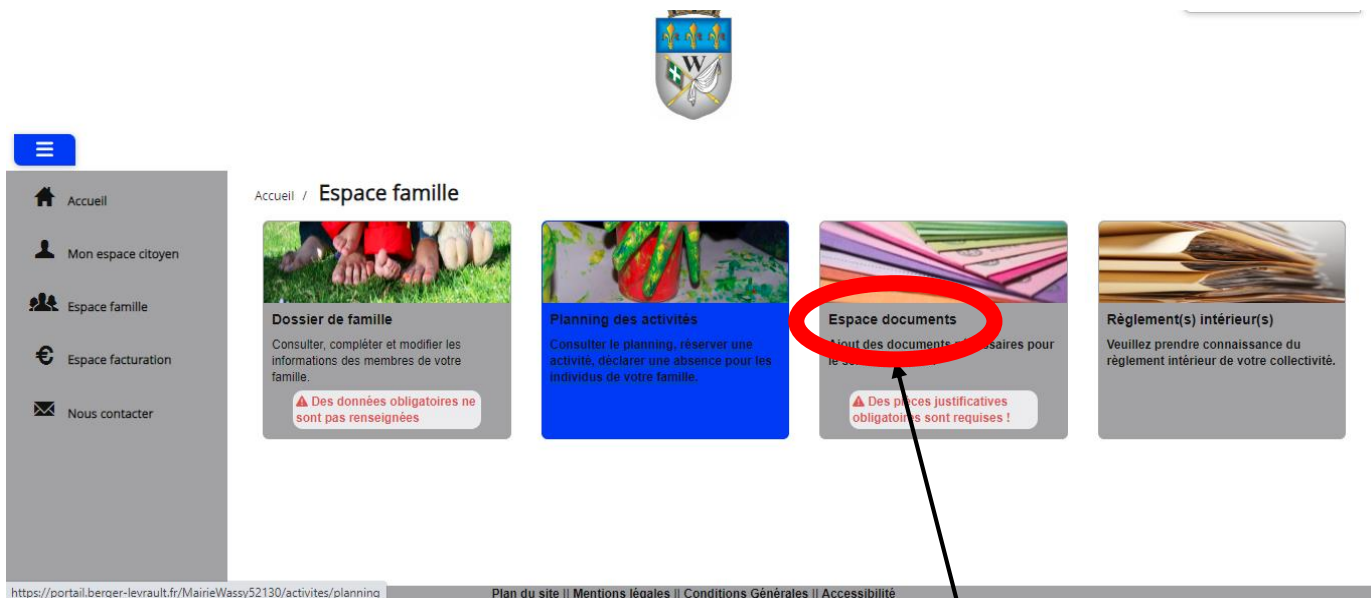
Accueil

Mon espace citoyen

Espace famille

Espace facturation

Nous contacter

Accueil / Espace famille

Dossier de famille

Consulter, compléter et modifier les informations des membres de votre famille.

Des données obligatoires ne sont pas renseignées

Planning des activités

Consulter le planning, réserver une activité, déclarer une absence pour les individus de votre famille.

Espace documents

Ajout des documents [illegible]saires pour le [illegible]

Des pièces justificatives obligatoi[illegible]s sont requises !

Règlement(s) intérieur(s)

Veuillez prendre connaissance du règlement intérieur de votre collectivité.

https://portail.berger-levrault.fr/MairieWassy52130/activites/planning

Plan du site || Mentions légales || Conditions Générales || Accessibilité